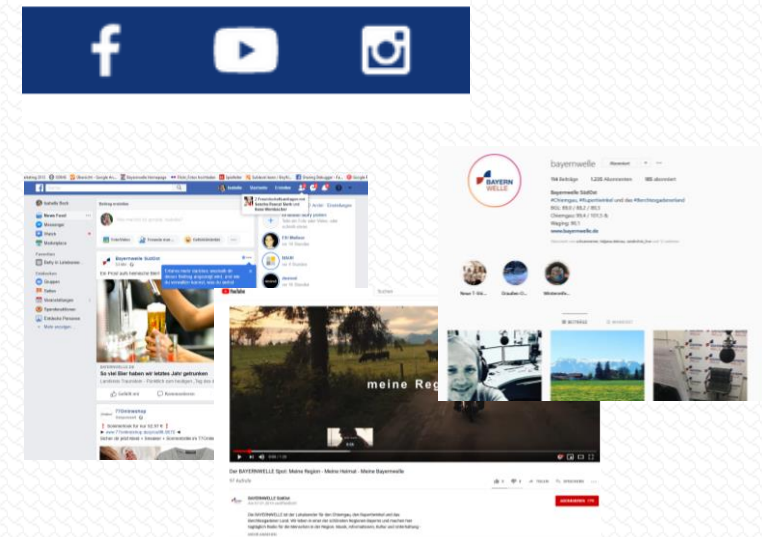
f

bayernwelle

BAYERN WELLE

Bayernwelle SüdOst

#Chiemgau, #Rupertiwinkel und das #Berchtesgadenerland

BGL: 89,0 / 88,2 / 80,3

Chiemgau: 89,4 / 101,5

www.bayernwelle.de

Bayernwelle Südost

So viel Bier haben wir letztes Jahr getrunken

meine Regi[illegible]

Der BAYERNWELLE Spot: Meine Region - Meine Heimat - Meine Bayernwelle

BAYERNWELLE SüdOst

ABONNIEREN